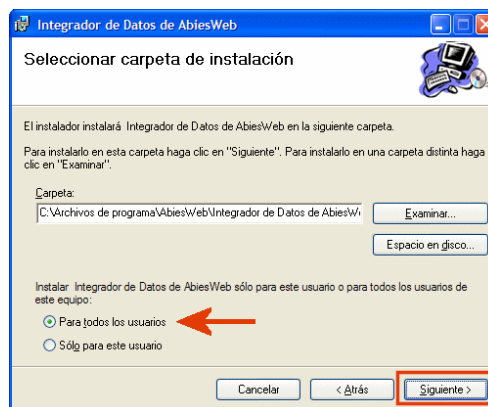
Integrador de Datos de AbiesWeb

Seleccionar carpeta de instalación

El instalador instalará Integrador de Datos de AbiesWeb en la siguiente carpeta.

Para instalarlo en esta carpeta haga clic en "Siguiente". Para instalarlo en una carpeta distinta haga clic en "Examinar".

Carpeta:

C:\Archivos de programa\AbiesWeb\Integrador de Datos de AbiesW

Examinar...

Espacio en disco...

Instalar Integrador de Datos de AbiesWeb sólo para este usuario o para todos los usuarios de este equipo:

Para todos los usuarios

Sólo para este usuario

Cancelar

< Atrás

Siguiente >